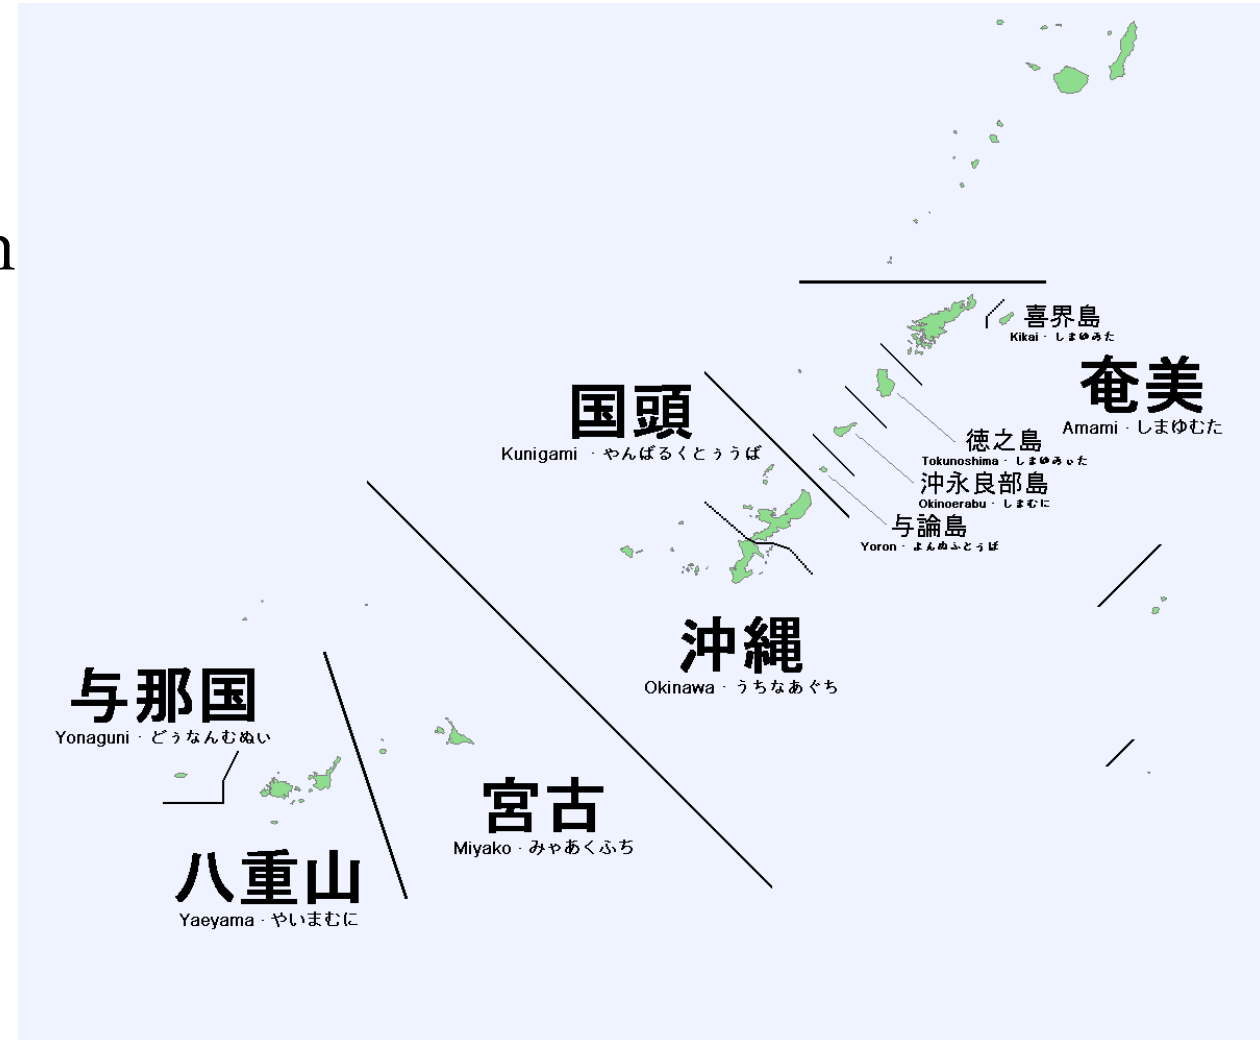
n

喜界島
Kikai · しまゆみた

奄美
Amami · しまゆむた

国頭
Kunigami · やんばるくとぅうば

徳之島
Tokunoshima · しまゆみぃた

沖永良部島
Okinoerabu · しまむに

与論島
Yoron · よんぬふとぅば

沖縄
Okinawa · うちなあぐち

与那国
Yonaguni · どぅなんむぬい

宮古
Miyako · みゃあくふち

八重山
Yaeyama · やいまむに